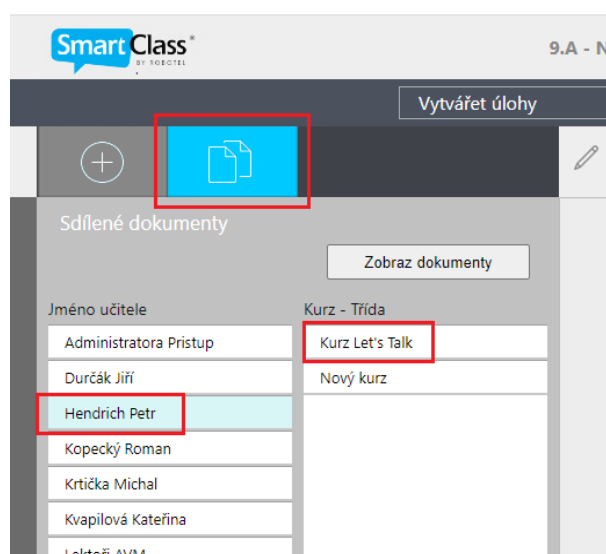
SmartClass®
BY ROBOTEL

9.A - N

Vytvářet úlohy

Sdílené dokumenty

Zobraz dokumenty

Jméno učitele

Administratora Pristup
Durčák Jiří
Hendrich Petr
Kopecký Roman
Krtička Michal
Kvapilová Kateřina
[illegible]

Kurz - Třída

Kurz Let's Talk
Nový kurz